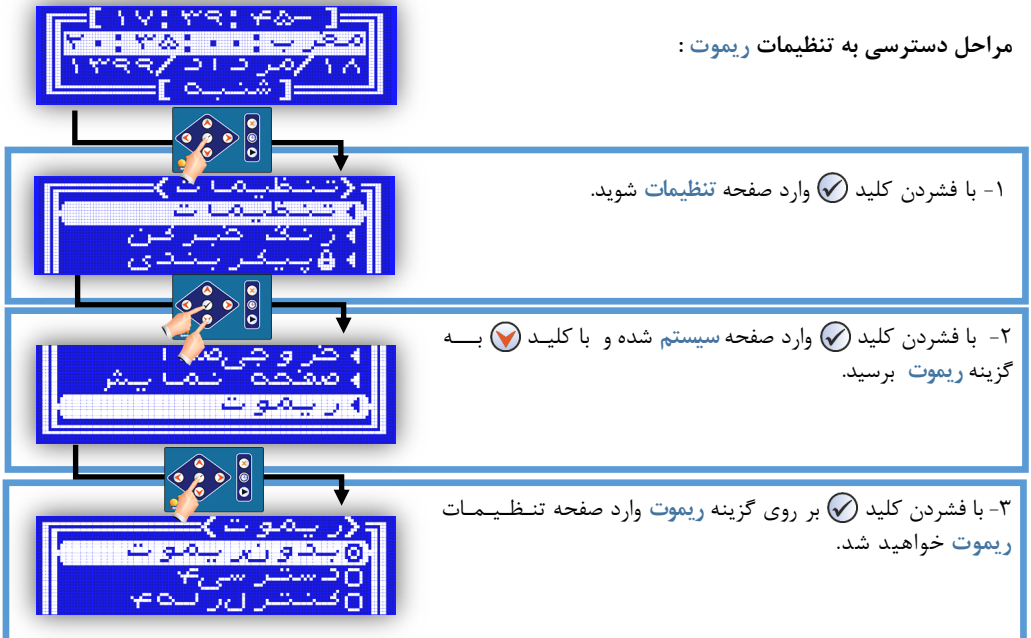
مراحل دسترسی به تنظیمات ریموت :

[ ۱۷:۳۹:۴۵ ]
مغرب: ۲۰:۳۵:۰۰
۱۸/مرداد/۱۳۹۹
[ شنبه ]

۱- با فشردن کلید ✓ وارد صفحه تنظیمات شوید.

< تنظیمات >
تنظیمات
زنگ خبر کن
پیکربندی

۲- با فشردن کلید ✓ وارد صفحه سیستم شده و با کلید ⌄ به گزینه ریموت برسید.

خروجی‌ها
صفحه نمایش
ریموت

۳- با فشردن کلید ✓ بر روی گزینه ریموت وارد صفحه تنظیمات ریموت خواهید شد.

< ریموت >
بدون ریموت
دستر سی ۴
کنترل رله ۴